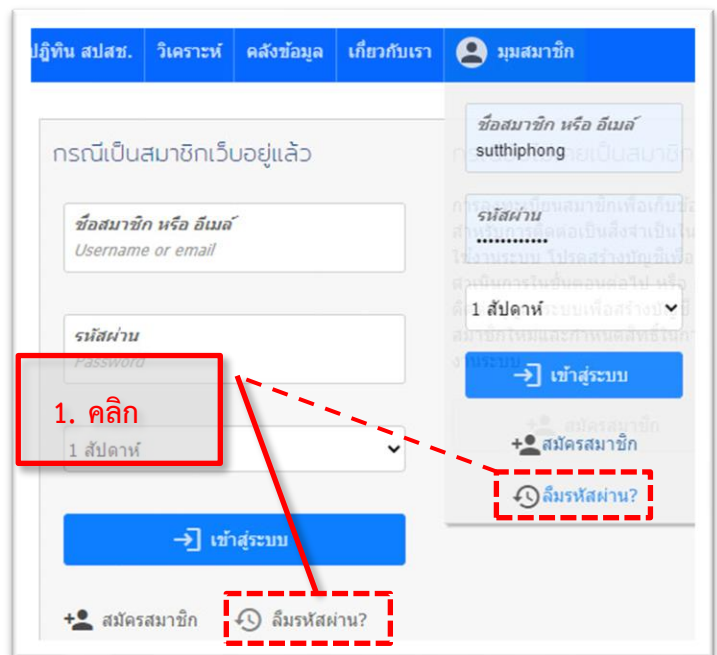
ปฏิทิน สปสช. วิเคราะห์ คลังข้อมูล เกี่ยวกับเรา มุมสมาชิก

กรณีเป็นสมาชิกเว็บอยู่แล้ว

ชื่อสมาชิก หรือ อีเมล์
Username or email

รหัสผ่าน
Password

1 สัปดาห์

เข้าสู่ระบบ

สมัครสมาชิก ลืมรหัสผ่าน?

1. คลิก

ชื่อสมาชิก หรือ อีเมล์
sutthiphong

รหัสผ่าน
•••••••••••••

1 สัปดาห์

เข้าสู่ระบบ

สมัครสมาชิก

สมัครสมาชิก

ลืมรหัสผ่าน?